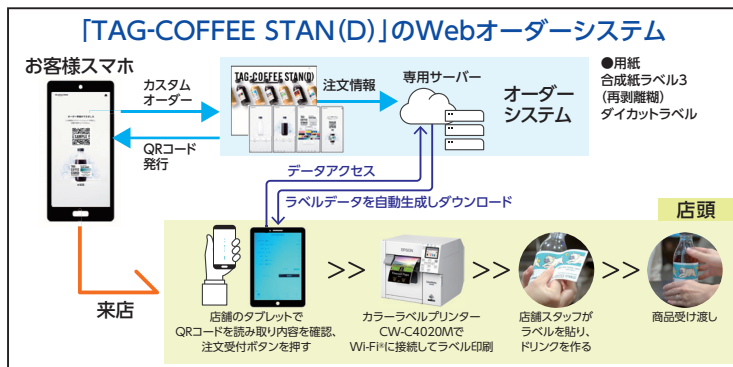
「TAG-COFFEE STAN(D)」のWebオーダーシステム

お客様スマホ

カスタムオーダー

QRコード発行

TAG-COFFEE STAN(D)

注文情報

専用サーバー

オーダーシステム

●用紙
合成紙ラベル3
(再剥離糊)
ダイカットラベル

データアクセス

ラベルデータを自動生成しダウンロード

店頭

来店

店舗のタブレットでQRコードを読み取り内容を確認、注文受付ボタンを押す

>>

EPSON

カラーラベルプリンター CW-C4020MでWi-Fi®に接続してラベル印刷

>>

店舗スタッフがラベルを貼り、ドリンクを作る

>>

商品受け渡し